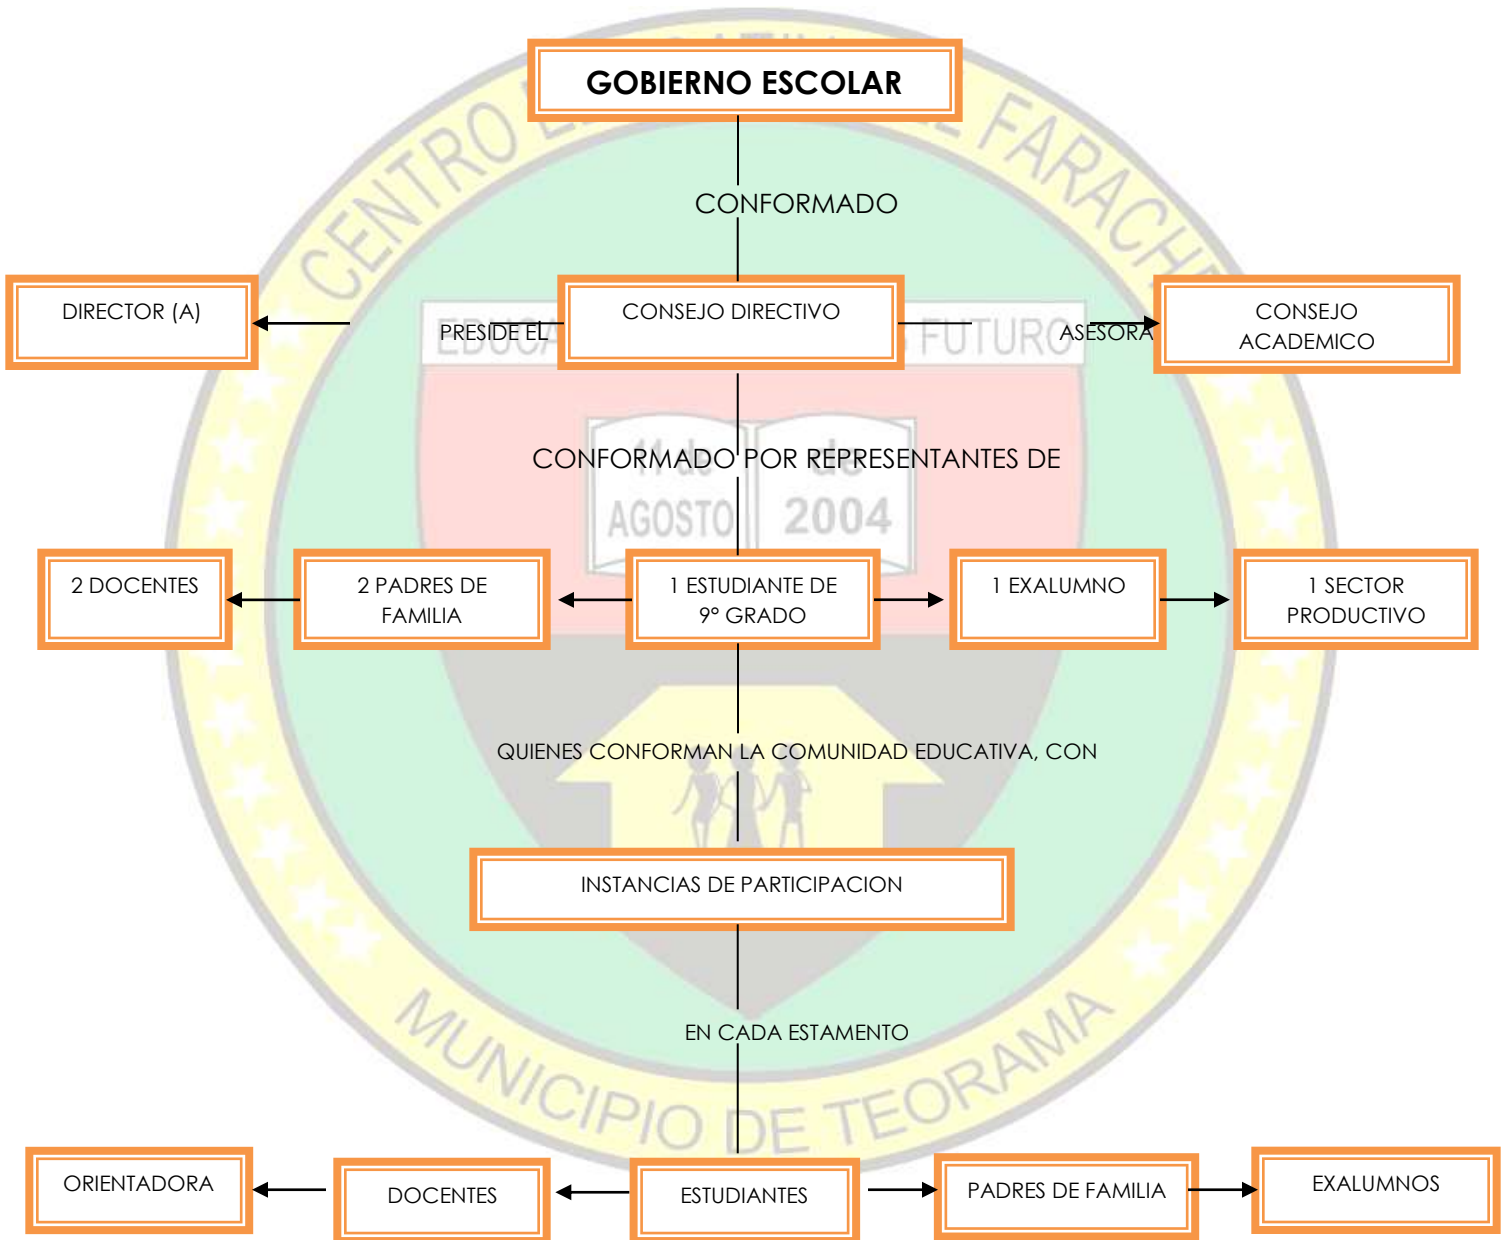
GOBIERNO ESCOLAR

CONFORMADO

DIRECTOR (A)

PRESIDE EL

CONSEJO DIRECTIVO

ASESORA

CONSEJO ACADEMICO

CONFORMADO POR REPRESENTANTES DE

2 DOCENTES

2 PADRES DE FAMILIA

1 ESTUDIANTE DE 9° GRADO

1 EXALUMNO

1 SECTOR PRODUCTIVO

QUIENES CONFORMAN LA COMUNIDAD EDUCATIVA, CON

INSTANCIAS DE PARTICIPACION

EN CADA ESTAMENTO

ORIENTADORA

DOCENTES

ESTUDIANTES

PADRES DE FAMILIA

EXALUMNOS

CENTRO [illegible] FARACHI

EDUCA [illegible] FUTURO

AGOSTO 2004

MUNICIPIO DE TEORAMA